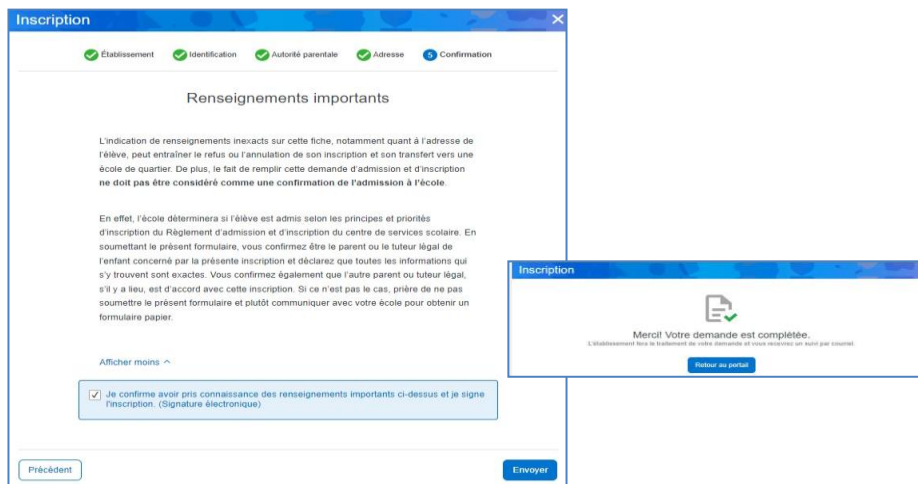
Inscription

Établissement Identification Autorité parentale Adresse 5 Confirmation

Renseignements importants

L'indication de renseignements inexacts sur cette fiche, notamment quant à l'adresse de l'élève, peut entraîner le refus ou l'annulation de son inscription et son transfert vers une école de quartier. De plus, le fait de remplir cette demande d'admission et d'inscription **ne doit pas être considéré comme une confirmation de l'admission à l'école**.

En effet, l'école déterminera si l'élève est admis selon les principes et priorités d'inscription du Règlement d'admission et d'inscription du centre de services scolaire. En soumettant le présent formulaire, vous confirmez être le parent ou le tuteur légal de l'enfant concerné par la présente inscription et déclarez que toutes les informations qui s'y trouvent sont exactes. Vous confirmez également que l'autre parent ou tuteur légal, s'il y a lieu, est d'accord avec cette inscription. Si ce n'est pas le cas, prière de ne pas soumettre le présent formulaire et plutôt communiquer avec votre école pour obtenir un formulaire papier.

Afficher moins ^

Je confirme avoir pris connaissance des renseignements importants ci-dessus et je signe l'inscription. (Signature électronique)

Précédent

Envoyer

Inscription

Merci! Votre demande est complétée.

L'établissement fera le traitement de votre demande et vous recevrez un suivi par courriel.

Retour au portail